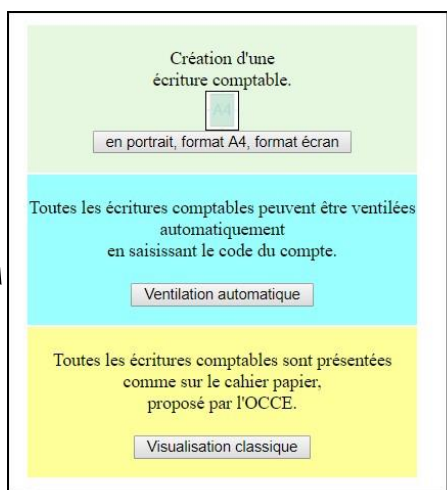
Création d'une écriture comptable.

A4

en portrait, format A4, format écran

Toutes les écritures comptables peuvent être ventilées automatiquement en saisissant le code du compte.

Ventilation automatique

Toutes les écritures comptables sont présentées comme sur le cahier papier, proposé par l'OCCE.

Visualisation classique